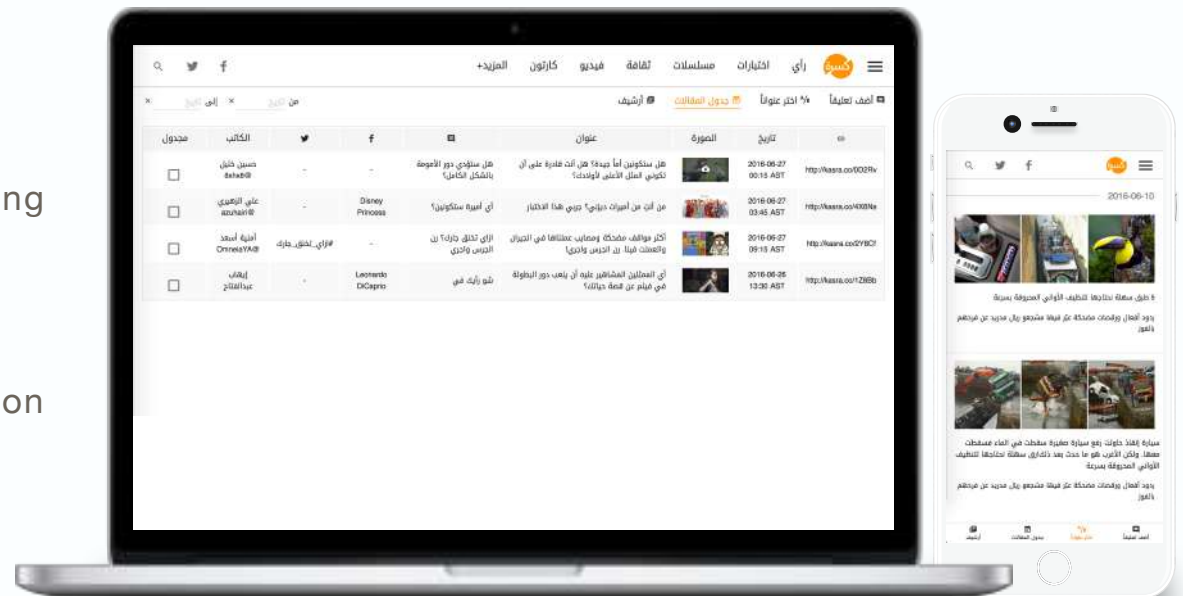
ng

on

كسرة رأي اختيارات مسلسلات ثقافة فيديو كارتون المزيد+

أضف تعليقاً اختر عنواناً جدول المقالات أرشيف

من تاريخ × إلى تاريخ ×

| | تاريخ | الصورة | عنوان | | f | | الكاتب | مجدول |
|---|---|---|---|---|---|---|---|---|
| http://kasra.co/0O2Rv | 2016-06-27 00:15 AST | | هل ستكونين أماً جيدة؟ هل أنت قادرة على أن تكوني المثل الأعلى لأولادك؟ | هل ستؤدي دور الأمومة بالشكل الكامل؟ | - | | حسين خليل @shaki | ☐ |
| http://kasra.co/4XBNa | 2016-06-27 03:45 AST | | من أنت من أميرات ديزني؟ جربي هذا الاختبار | أي أميرة ستكونين؟ | Disney Princess | - | علي الزهيري @azuhairi | ☐ |
| http://kasra.co/2YBCf | 2016-06-27 09:15 AST | | أكثر مواقف مضحكة ومصايب عملتاها في الجيران والعملت فينا بن الجرس واجري | ازاي تخلق جارك؟ رن الجرس واجري | - | #ازاي_تخلق_جارك | أمنية أسعد @OmneiaYA | ☐ |
| http://kasra.co/1Z8Bb | 2016-06-26 13:30 AST | | أي الممثلين المشاهير عليه أن يلعب دور البطولة في فيلم عن قصة حياتك؟ | شو رأيك في | Leonardo DiCaprio | - | إيهاب عبدالفتاح | ☐ |

كسرة

2016-06-10

5 طرق سهلة تحتاجها لتنظيف الأواني المحروقة بسرعة

بدون أفعال ورقصات مضحكة عثر فيها مشجعو ريال مدريد عن فرحهم بالفوز

سيارة إنقاذ حاولت رفع سيارة صغيرة سقطت في الماء فسقطت معها. ولكن الأغرب هو ما حدث بعد ذلك طرق سهلة تحتاجها لتنظيف الأواني المحروقة بسرعة

بدون أفعال ورقصات مضحكة عثر فيها مشجعو ريال مدريد عن فرحهم بالفوز

أرشيف جدول المقالات اختر عنواناً أضف تعليقاً